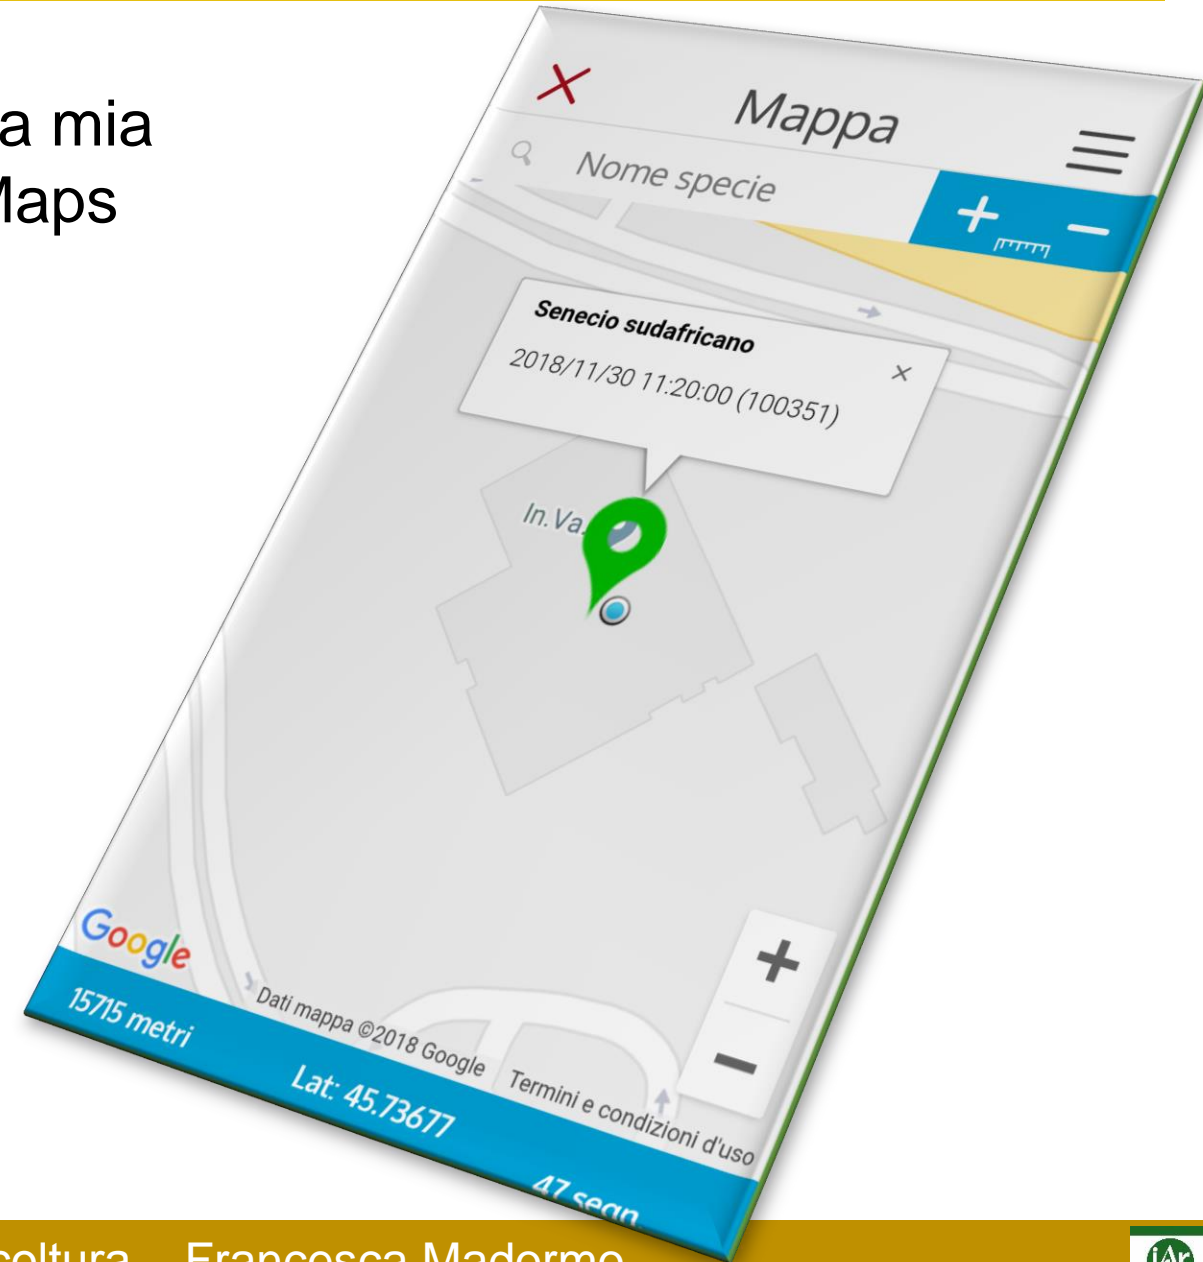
a mia
Maps

Mappa

Nome specie

+ −

Senecio sudafricano

2018/11/30 11:20:00 (100351)

×

In. Va.

Google

+

−

Dati mappa ©2018 Google

Termini e condizioni d'uso

15715 metri

Lat: 45.73677

47 segn

coltura – Francesca Madormo